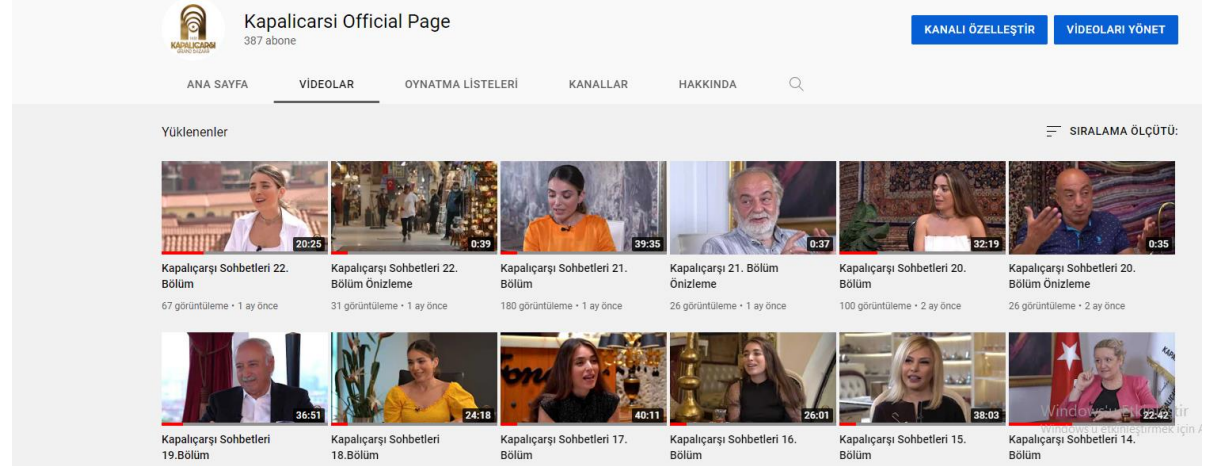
KAPALIÇARŞI GRAND BAZAAR

Kapalicarsi Official Page
387 abone

KANALI ÖZELLEŞTİR
VİDEOLARI YÖNET

ANA SAYFA
VİDEOLAR
OYNATMA LİSTELERİ
KANALLAR
HAKKINDA

Yüklenenler

SIRALAMA ÖLÇÜTÜ:

20:25
Kapalıçarşı Sohbetleri 22. Bölüm
67 görüntüleme • 1 ay önce

0:39
Kapalıçarşı Sohbetleri 22. Bölüm Önizleme
31 görüntüleme • 1 ay önce

39:35
Kapalıçarşı Sohbetleri 21. Bölüm
180 görüntüleme • 1 ay önce

0:37
Kapalıçarşı 21. Bölüm Önizleme
26 görüntüleme • 1 ay önce

32:19
Kapalıçarşı Sohbetleri 20. Bölüm
100 görüntüleme • 2 ay önce

0:35
Kapalıçarşı Sohbetleri 20. Bölüm Önizleme
26 görüntüleme • 2 ay önce

36:51
Kapalıçarşı Sohbetleri 19.Bölüm

24:18
Kapalıçarşı Sohbetleri 18.Bölüm

40:11
Kapalıçarşı Sohbetleri 17. Bölüm

26:01
Kapalıçarşı Sohbetleri 16. Bölüm

38:03
Kapalıçarşı Sohbetleri 15. Bölüm

22:42
Kapalıçarşı Sohbetleri 14. Bölüm

Windows'u Etkinleştir
Windows'u etkinleştirmek için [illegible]